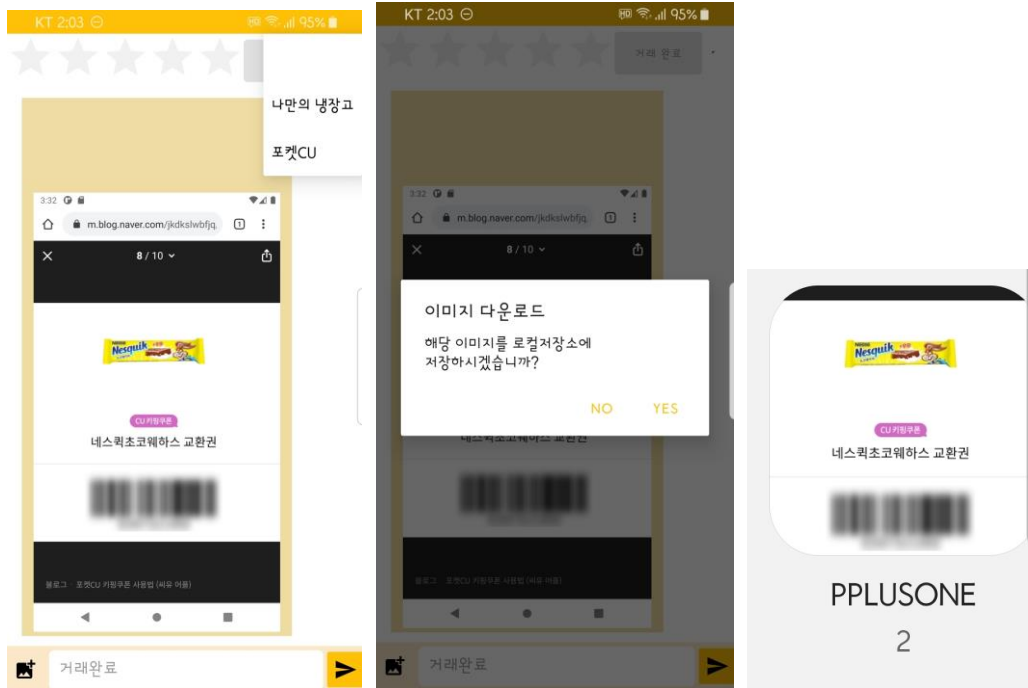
KT 2:03 95%

나만의 냉장고

포켓CU

3:32

m.blog.naver.com/jkdkslwbfjq.

8 / 10

Nesquik

CU 키핑쿠폰

네스퀵초코웨하스 교환권

블로그 · 포켓CU 키핑쿠폰 사용법 (씨유 어플)

거래완료

KT 2:03 95%

거래 완료

3:32

m.blog.naver.com/jkdkslwbfjq.

8 / 10

이미지 다운로드

해당 이미지를 로컬저장소에 저장하시겠습니까?

NO YES

네스퀵초코웨하스 교환권

블로그 · 포켓CU 키핑쿠폰 사용법 (씨유 어플)

거래완료

Nesquik

CU 키핑쿠폰

네스퀵초코웨하스 교환권

PPLUSONE

2